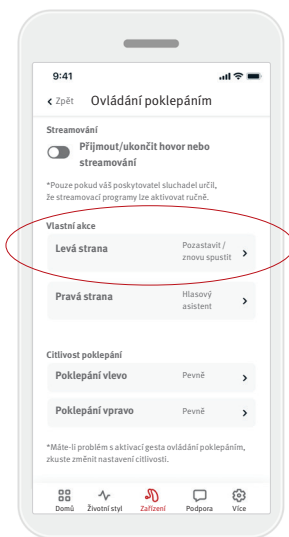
9:41

‹ Zpět Ovládání poklepáním

Streamování

Přijmout/ukončit hovor nebo streamování

*Pouze pokud váš poskytovatel sluchadel určil, že streamovací programy lze aktivovat ručně.

Vlastní akce

Levá strana Pozastavit / znovu spustit ›

Pravá strana Hlasový asistent ›

Citlivost poklepání

Poklepání vlevo Pevně ›

Poklepání vpravo Pevně ›

*Máte-li problém s aktivací gesta ovládání poklepáním, zkuste změnit nastavení citlivosti.

Domů Životní styl Zařízení Podpora Více